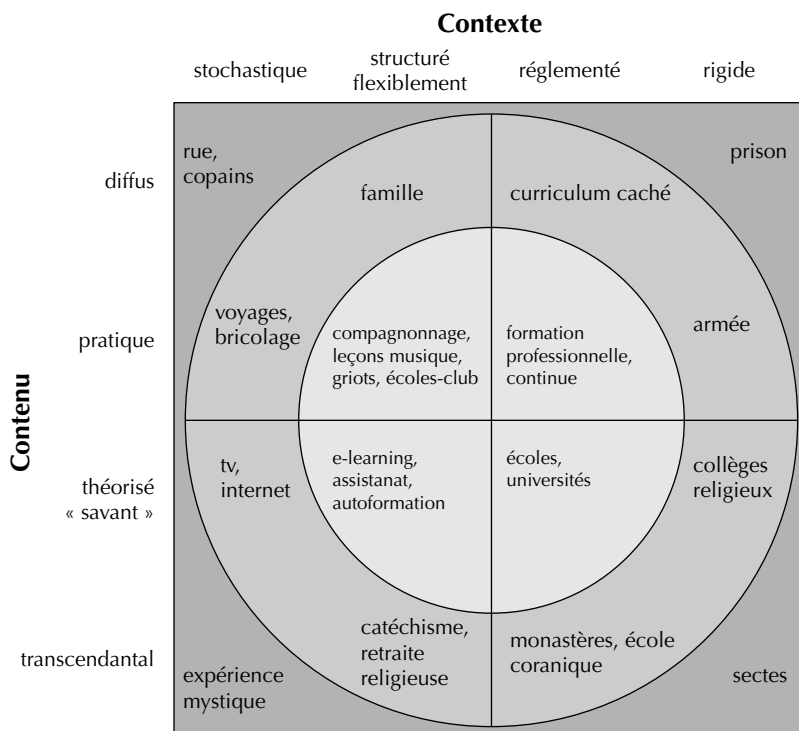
Contexte

stochastique | structuré flexiblement | réglementé | rigide

Contenu

diffus
pratique
théorisé « savant »
transcendantal

rue, copains

famille

curriculum caché

prison

voyages, bricolage

compagnonnage, leçons musique, griots, écoles-club

formation professionnelle, continue

armée

tv, internet

e-learning, assistanat, autoformation

écoles, universités

collèges religieux

catéchisme, retraite religieuse

monastères, école coranique

expérience mystique

sectes